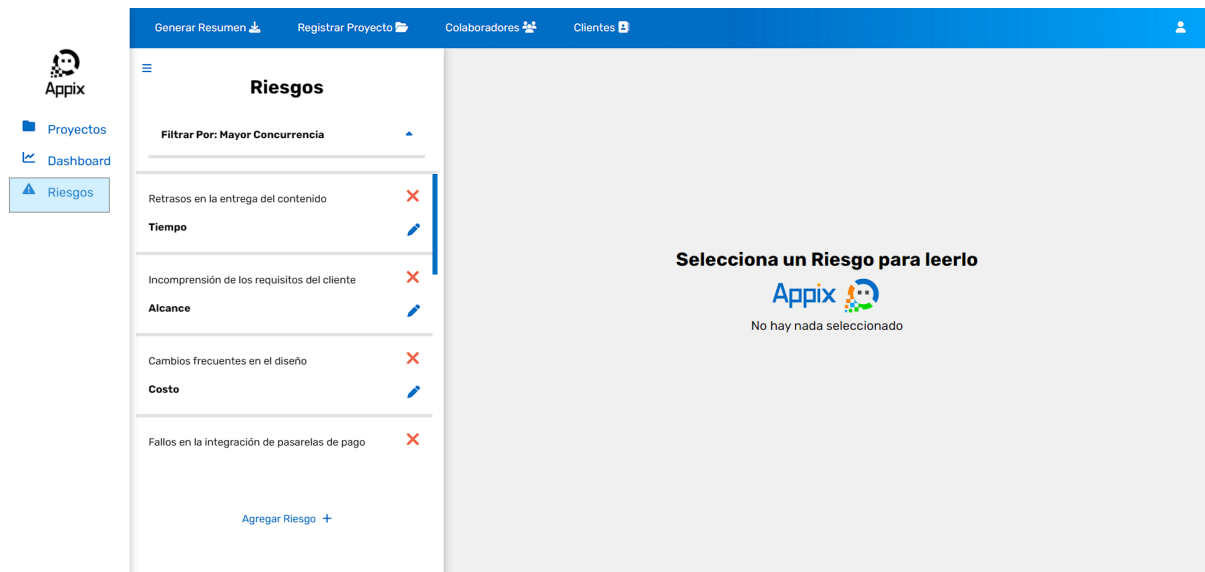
Generar Resumen Registrar Proyecto Colaboradores Clientes

Appix

Proyectos
Dashboard
Riesgos

Riesgos

Filtrar Por: Mayor Concurrencia

Retrasos en la entrega del contenido
Tiempo

Incomprensión de los requisitos del cliente
Alcance

Cambios frecuentes en el diseño
Costo

Fallos en la integración de pasarelas de pago

Agregar Riesgo +

Selecciona un Riesgo para leerlo
Appix
No hay nada seleccionado